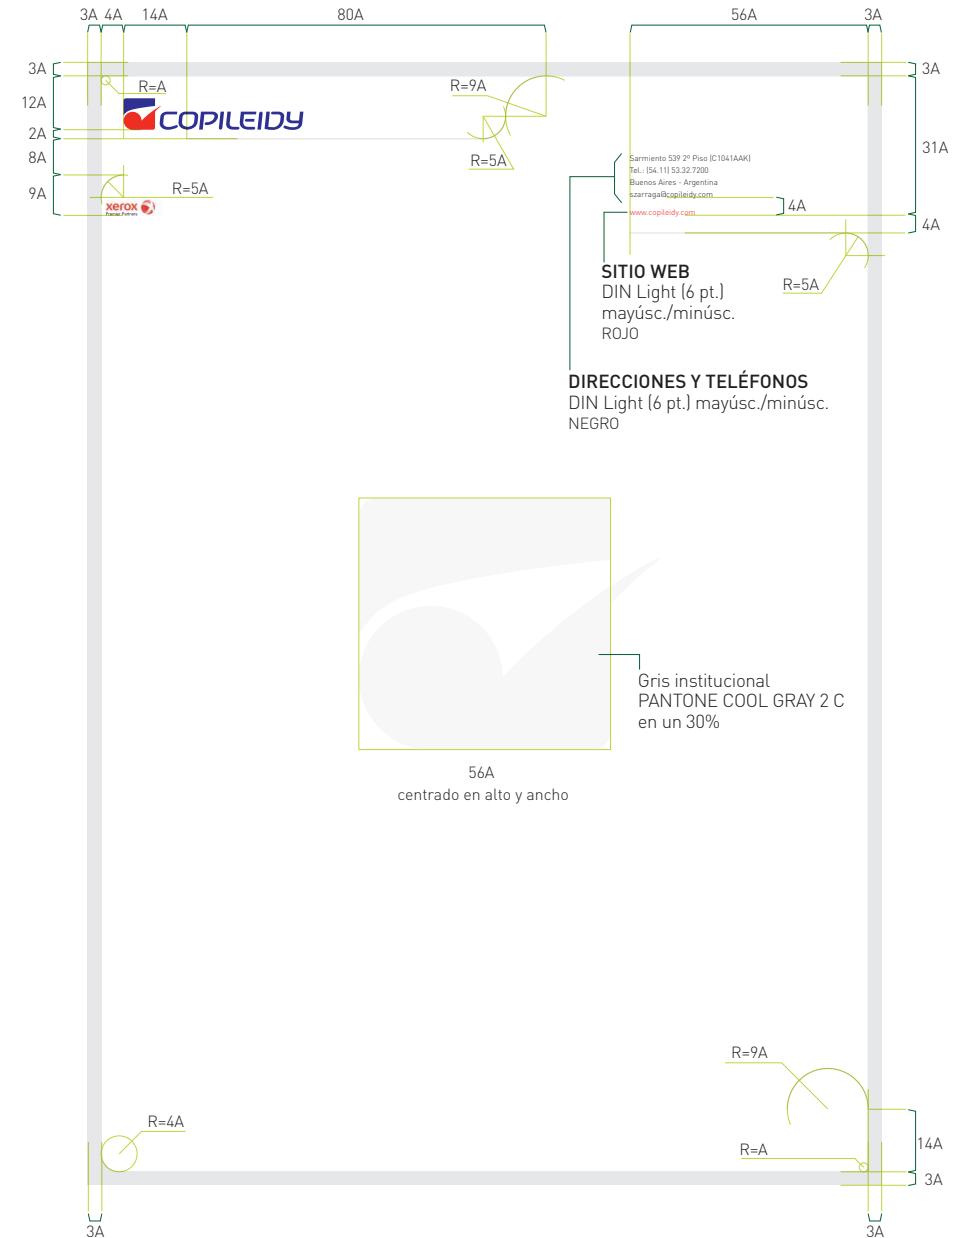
3A 4A 14A 80A 56A 3A

3A
12A
2A
8A
9A

R=A

COPILEIDY

R=9A

R=5A

R=5A

xerox

Premier Partners

3A
31A

Sarmiento 539 2º Piso (C1041AAK)
Tel.: (54.11) 53.32.7200
Buenos Aires - Argentina
szarraga@copileidy.com

4A

www.copileidy.com

4A

SITIO WEB
DIN Light (6 pt.)
mayúsc./minúsc.
ROJO

R=5A

DIRECCIONES Y TELÉFONOS
DIN Light (6 pt.) mayúsc./minúsc.
NEGRO

Gris institucional
PANTONE COOL GRAY 2 C
en un 30%

56A
centrado en alto y ancho

R=9A

R=4A

R=A

14A
3A

3A 3A